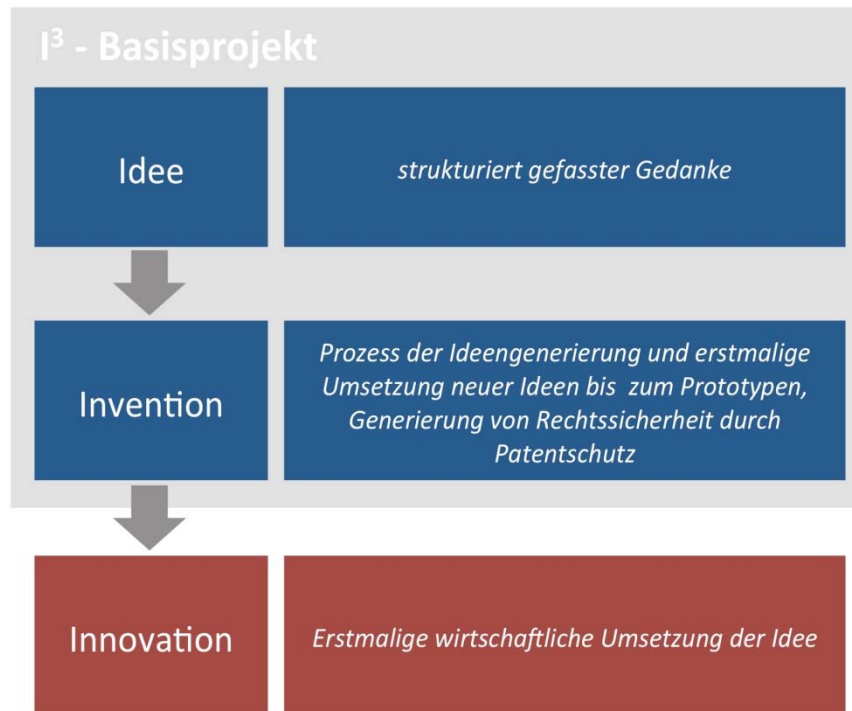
$I^3$ - Basisprojekt

Idee

strukturiert gefasster Gedanke

Invention

Prozess der Ideengenerierung und erstmalige Umsetzung neuer Ideen bis zum Prototypen, Generierung von Rechtssicherheit durch Patentschutz

Innovation

Erstmalige wirtschaftliche Umsetzung der Idee